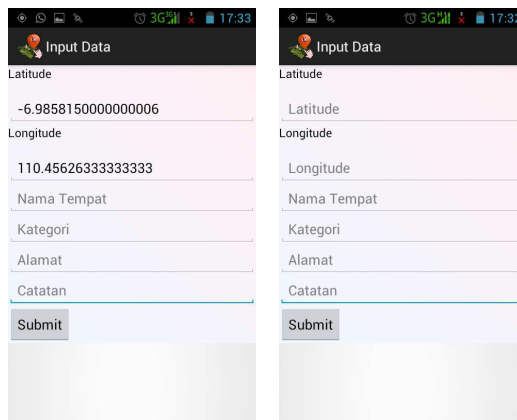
17:33

Input Data

Latitude

-6.98581500000000006

Longitude

110.45626333333333

Nama Tempat

Kategori

Alamat

Catatan

Submit

17:32

Input Data

Latitude

Latitude

Longitude

Longitude

Nama Tempat

Kategori

Alamat

Catatan

Submit